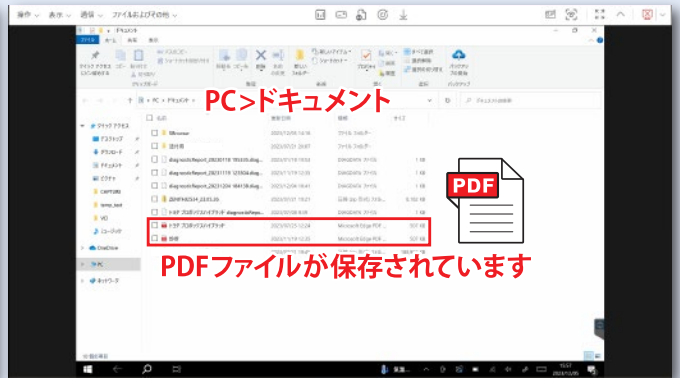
操作 表示 通信 ファイルおよびその他

ドキュメント

ファイル ホーム 共有 表示

PC>ドキュメント

PC > ドキュメント

ドキュメントの検索

名前 更新日時 種類 サイズ

クイック アクセス

デスクトップ

ダウンロード

ドキュメント

ピクチャ

CAPTURE

temp_bed

VID

ミュージック

OneDrive

PC

ネットワーク

5Browser

送付用

diagnosticReport_20231118

diagnosticReport_20231119

diagnosticReport_20231204

ZENPHOTO_22.03.05

トヨタ プリウスハイブリッド

トヨタ プリウスハイブリッド

鈴木

ファイル フォルダー

Microsoft Edge PDF

Microsoft Edge PDF

PDF

PDFファイルが保存されています